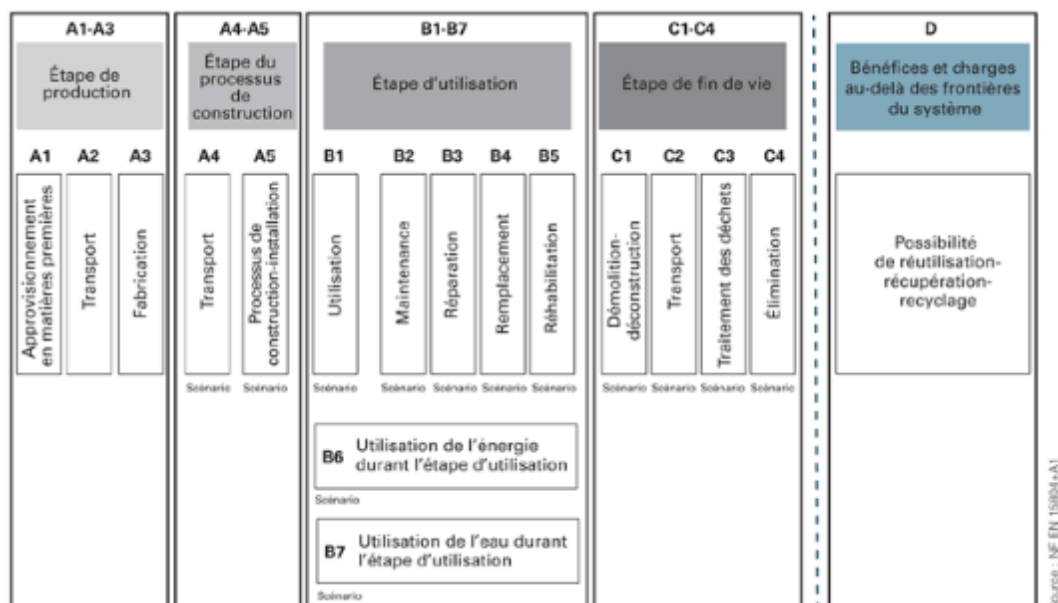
A1-A3

Étape de production

A1 A2 A3

Approvisionnement en matières premières

Transport

Fabrication

A4-A5

Étape du processus de construction

A4 A5

Transport

Processus de construction-installation

Scénario Scénario

B1-B7

Étape d'utilisation

B1 B2 B3 B4 B5

Utilisation

Maintenance

Réparation

Remplacement

Réhabilitation

Scénario Scénario Scénario Scénario Scénario

B6 Utilisation de l'énergie durant l'étape d'utilisation

Scénario

B7 Utilisation de l'eau durant l'étape d'utilisation

Scénario

C1-C4

Étape de fin de vie

C1 C2 C3 C4

Démolition-déconstruction

Transport

Traitement des déchets

Élimination

Scénario Scénario Scénario Scénario

D

Bénéfices et charges au-delà des frontières du système

Possibilité de réutilisation-récupération-recyclage

Source : NF EN 15804+A1